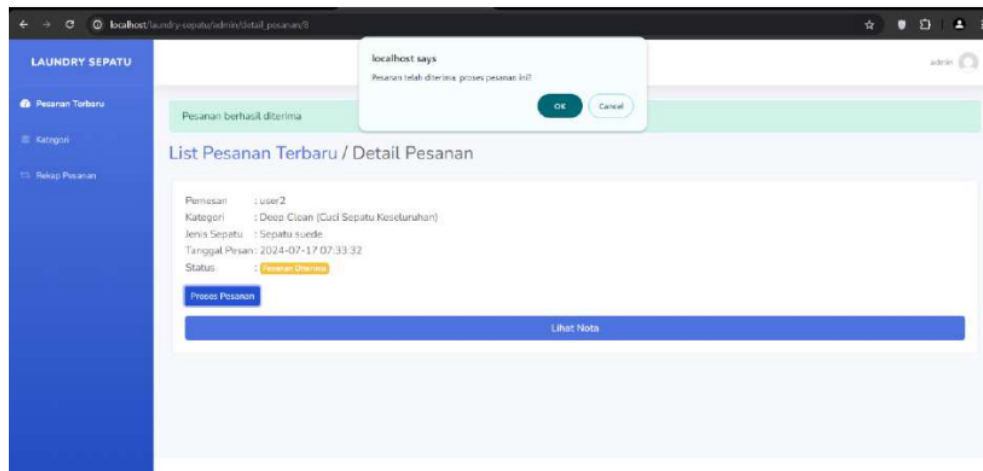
localhost/laundry-sepatu/admin/detail_pesanan/8

LAUNDRY SEPATU

Pesanan Terbaru

Kategori

Rekap Pesanan

localhost says

Pesanan telah diterima, proses pesanan ini?

OK

Cancel

admin

Pesanan berhasil diterima

List Pesanan Terbaru / Detail Pesanan

Pemesan : user2

Kategori : Deep Clean (Cuci Sepatu Keseluruhan)

Jenis Sepatu : Sepatu suede

Tanggal Pesan : 2024-07-17 07:33:32

Status : Pesanan Diterima

Proses Pesanan

Lihat Nota